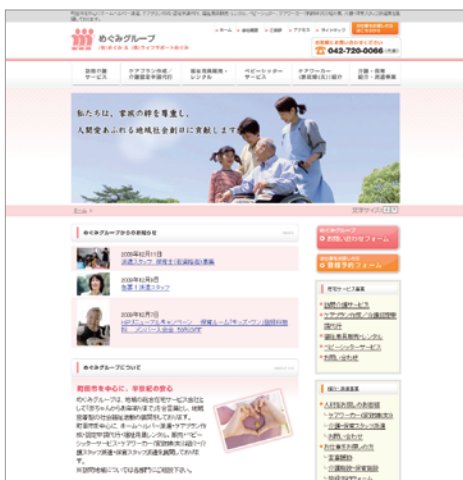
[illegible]

めぐみグループ
(有)めぐみ (有)ライフサポートめぐみ

ホーム　会社概要　ご挨拶　アクセス　サイトマップ

お気軽にお問い合わせください
042-720-0066

訪問介護サービス　ケアプラン作成/介護認定申請代行　福祉用具販売・レンタル　ベビーシッターサービス　ケアワーカー(家政婦)派遣　介護・保育紹介・派遣事業

私たちは、家族の絆を尊重し、人間愛あふれる地域社会創りに貢献します

文字サイズ

めぐみグループからのお知らせ

2009年02月11日
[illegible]

2009年02月6日
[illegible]

2009年02月7日
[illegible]

めぐみグループについて

町田市を中心に、半世紀の安心

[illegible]

めぐみグループ お問い合わせフォーム

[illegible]

在宅サービス案内

訪問介護サービス
ケアプラン作成/介護認定申請代行
福祉用具販売・レンタル
ベビーシッターサービス
お問い合わせ

紹介・派遣事業

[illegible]